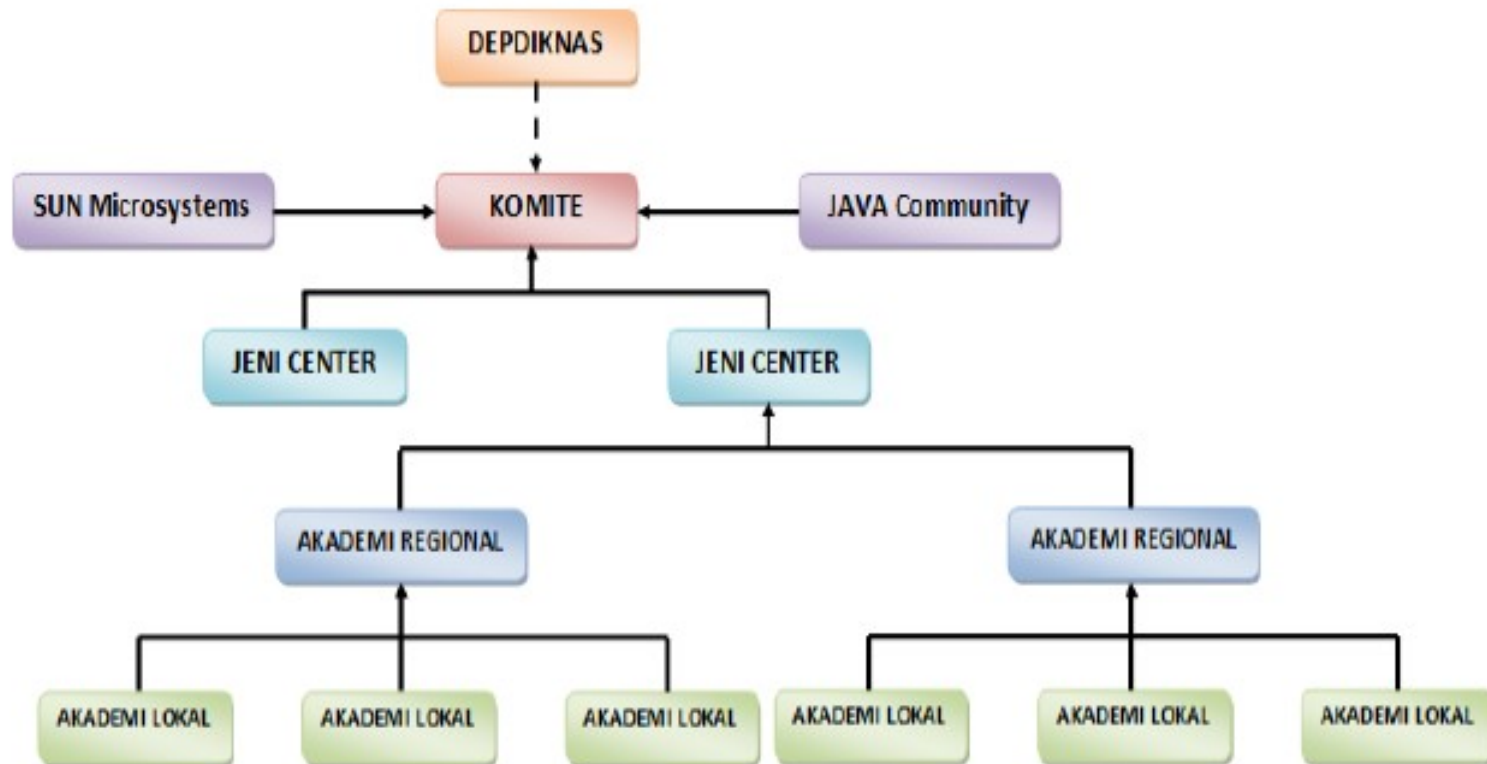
DEPDIKNAS

SUN Microsystems

KOMITE

JAVA Community

JENI CENTER

JENI CENTER

AKADEMI REGIONAL

AKADEMI REGIONAL

AKADEMI LOKAL

AKADEMI LOKAL

AKADEMI LOKAL

AKADEMI LOKAL

AKADEMI LOKAL

AKADEMI LOKAL